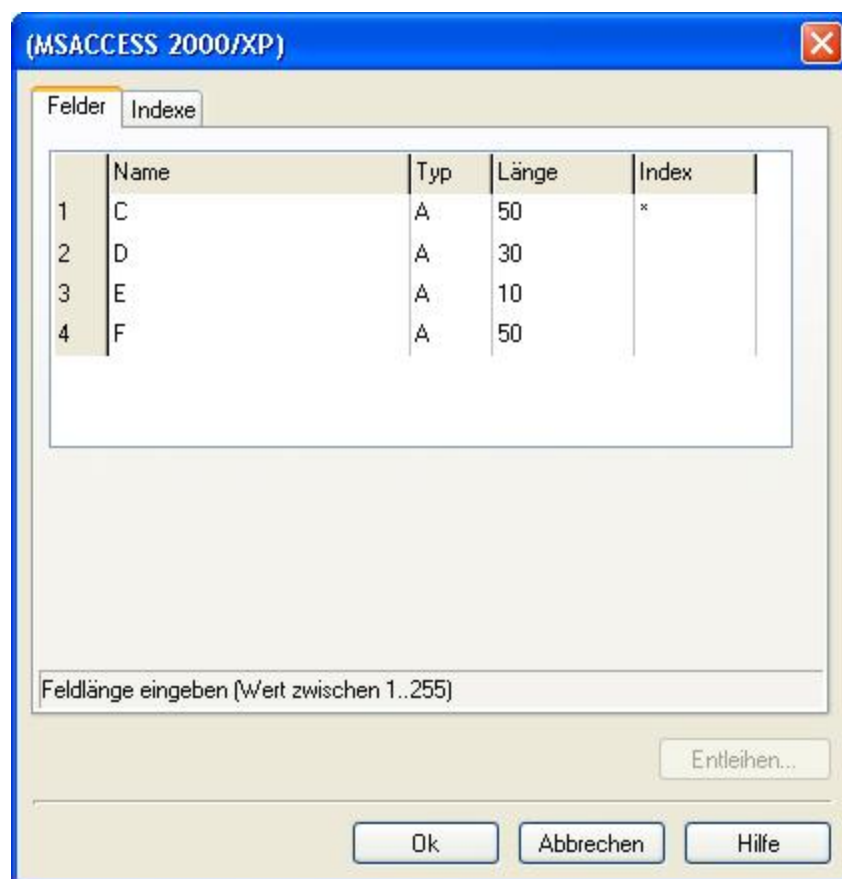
(MSACCESS 2000/XP)

Felder | Indexe

| | Name | Typ | Länge | Index |
|---|---|---|---|---|
| 1 | C | A | 50 | * |
| 2 | D | A | 30 | |
| 3 | E | A | 10 | |
| 4 | F | A | 50 | |

Feldlänge eingeben (Wert zwischen 1..255)

Entleihen...

Ok | Abbrechen | Hilfe